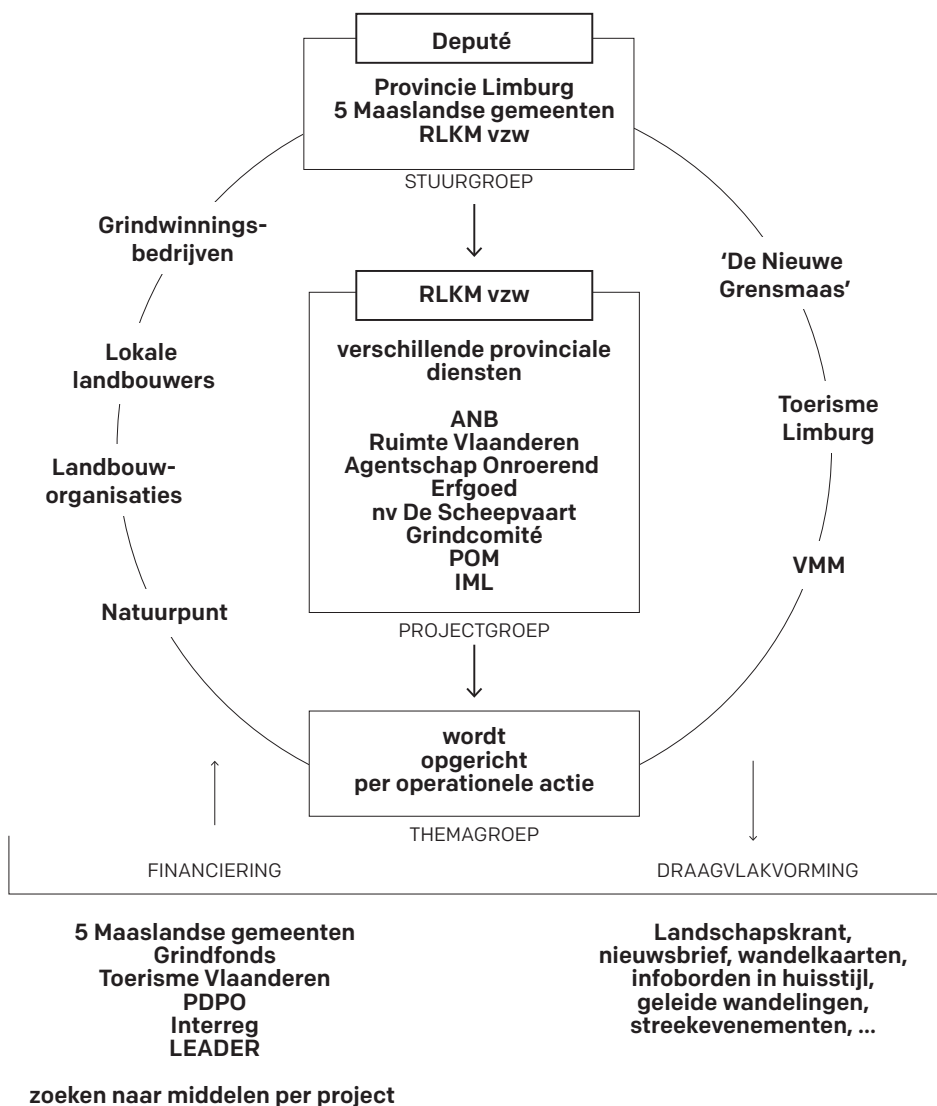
Deputé

Provincie Limburg
5 Maaslandse gemeenten
RLKM vzw

STUURGROEP

Grindwinningsbedrijven

'De Nieuwe Grensmaas'

RLKM vzw

verschillende provinciale diensten

ANB
Ruimte Vlaanderen
Agentschap Onroerend Erfgoed
nv De Scheepvaart
Grindcomité
POM
IML

PROJECTGROEP

Lokale landbouwers

Landbouworganisaties

Natuurpunt

Toerisme Limburg

VMM

wordt opgericht per operationele actie

THEMAGROEP

FINANCIERING

DRAAGVLAKVORMING

5 Maaslandse gemeenten
Grindfonds
Toerisme Vlaanderen
PDPO
Interreg
LEADER

zoeken naar middelen per project

Landschapskrant, nieuwsbrief, wandelkaarten, infoborden in huisstijl, geleide wandelingen, streekevenementen, ...